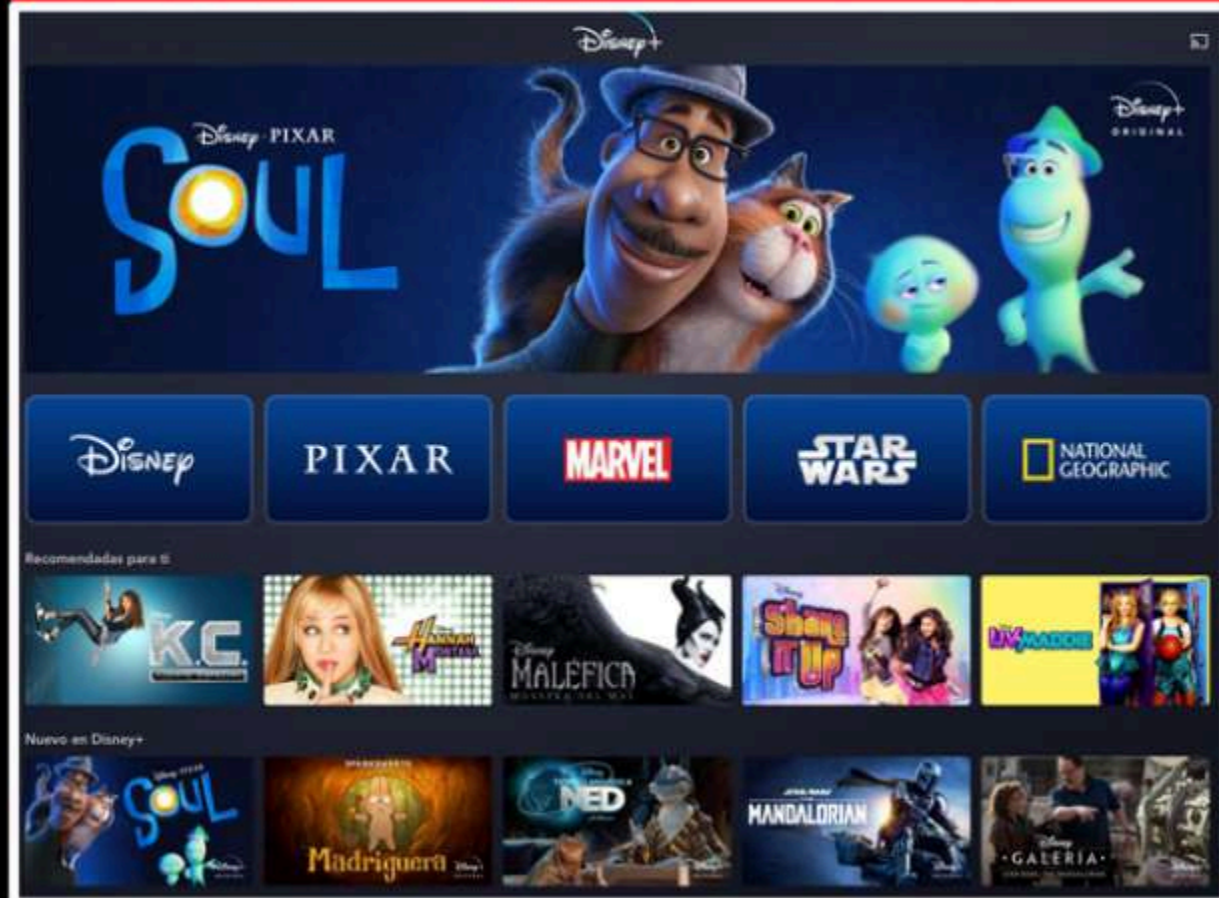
Disney+

DISNEY · PIXAR
SOUL

Disney+ ORIGINAL

DISNEY
PIXAR
MARVEL
STAR WARS
NATIONAL GEOGRAPHIC

Recomendadas para ti

K.C.
Hannah Montana
MALÉFICA
Shake It Up
Liv y Maddie

Nuevo en Disney+

SOUL
Madriguera
NED
MANDALORIAN
GALERIA